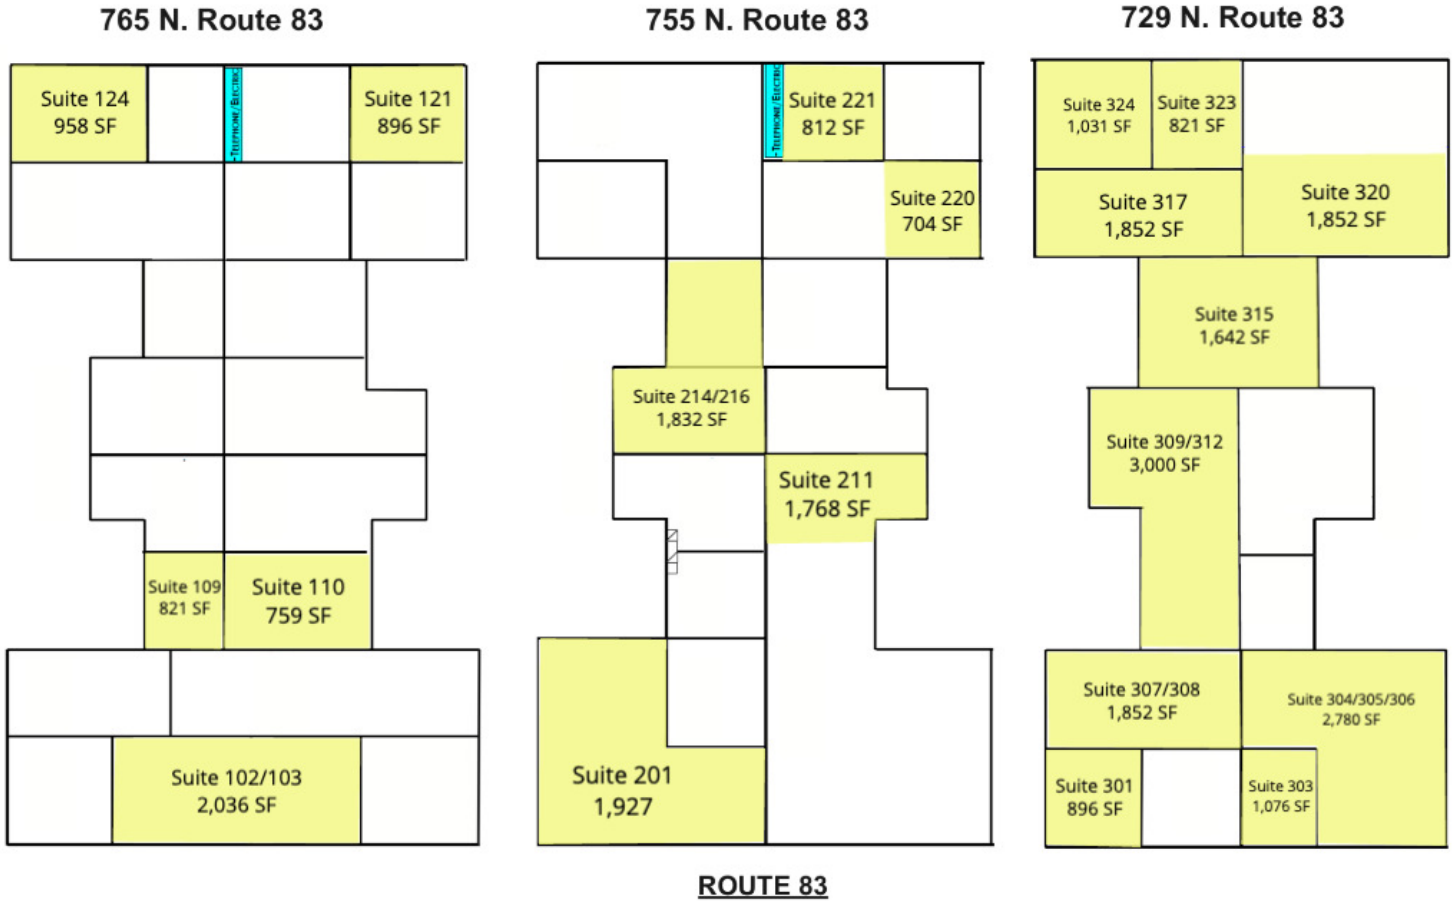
765 N. Route 83

Suite 124
958 SF

TELEPHONE/ELECTRIC

Suite 121
896 SF

Suite 109
821 SF

Suite 110
759 SF

Suite 102/103
2,036 SF

755 N. Route 83

TELEPHONE/ELECTRIC

Suite 221
812 SF

Suite 220
704 SF

Suite 214/216
1,832 SF

Suite 211
1,768 SF

Suite 201
1,927

729 N. Route 83

Suite 324
1,031 SF

Suite 323
821 SF

Suite 317
1,852 SF

Suite 320
1,852 SF

Suite 315
1,642 SF

Suite 309/312
3,000 SF

Suite 307/308
1,852 SF

Suite 304/305/306
2,780 SF

Suite 301
896 SF

Suite 303
1,076 SF

ROUTE 83